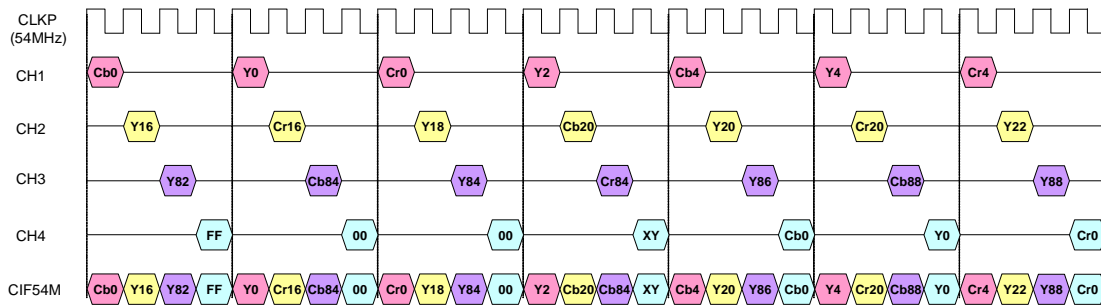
CLKP
(54MHz)

CH1 Cb0 Y0 Cr0 Y2 Cb4 Y4 Cr4

CH2 Y16 Cr16 Y18 Cb20 Y20 Cr20 Y22

CH3 Y82 Cb84 Y84 Cr84 Y86 Cb88 Y88

CH4 FF 00 00 XY Cb0 Y0 Cr0

CIF54M Cb0 Y16 Y82 FF Y0 Cr16 Cb84 00 Cr0 Y18 Y84 00 Y2 Cb20 Cb84 XY Cb4 Y20 Y86 Cb0 Y4 Cr20 Cb88 Y0 Cr4 Y22 Y88 Cr0